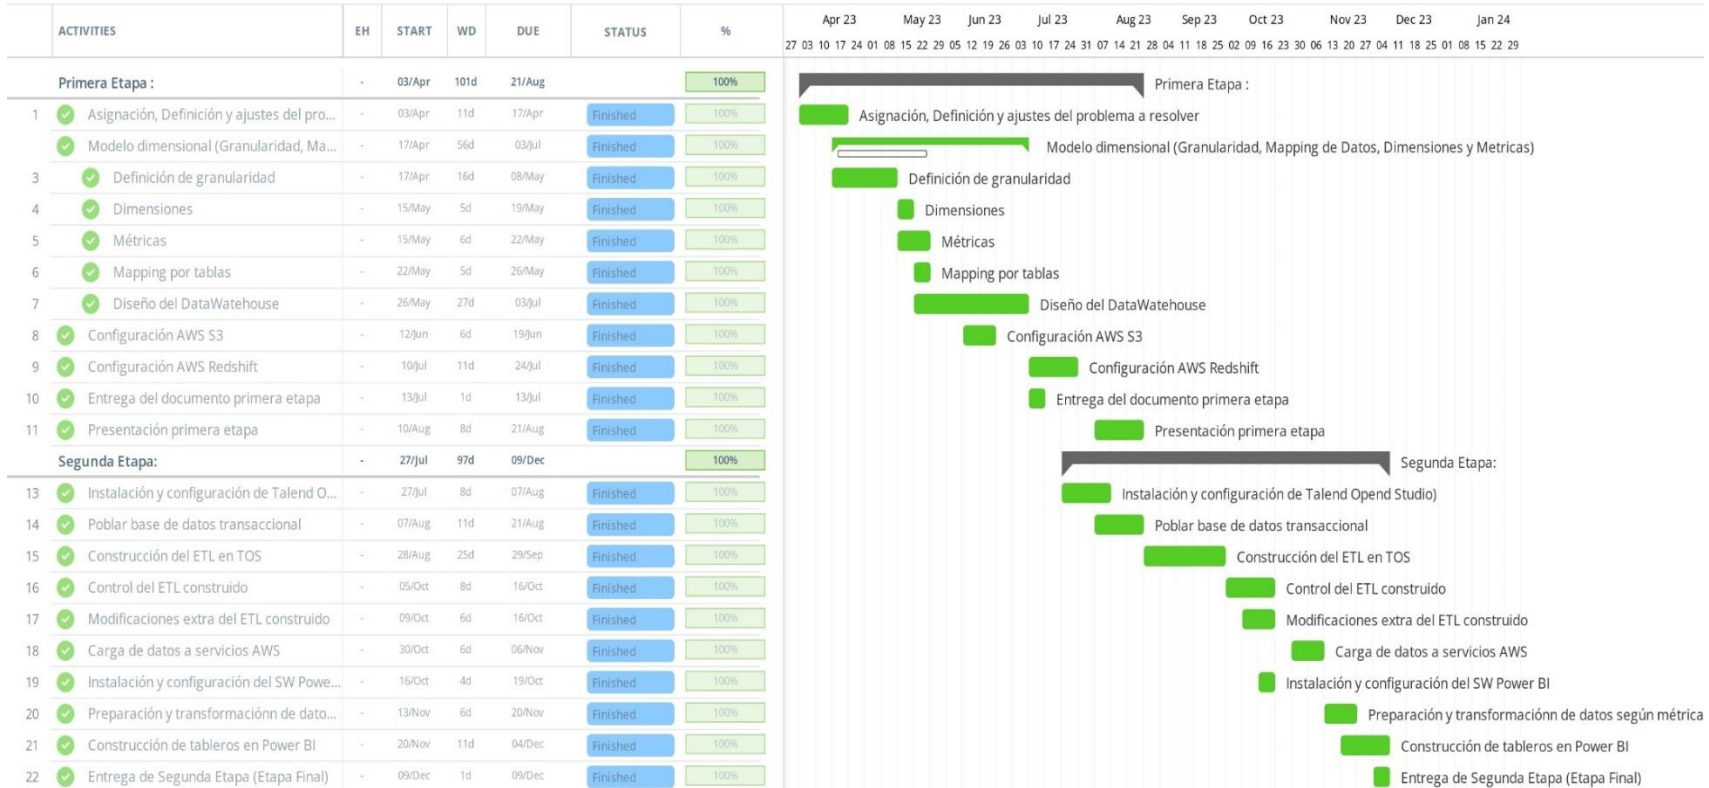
| | ACTIVITIES | EH | START | WD | DUE | STATUS | % |
|---|---|---|---|---|---|---|---|
| | Primera Etapa : | - | 03/Apr | 101d | 21/Aug | | 100% |
| 1 | Asignación, Definición y ajustes del pro... | - | 03/Apr | 11d | 17/Apr | Finished | 100% |
| | Modelo dimensional (Granularidad, Ma... | - | 17/Apr | 56d | 03/Jul | Finished | 100% |
| 3 | Definición de granularidad | - | 17/Apr | 16d | 08/May | Finished | 100% |
| 4 | Dimensiones | - | 15/May | 5d | 19/May | Finished | 100% |
| 5 | Métricas | - | 15/May | 6d | 22/May | Finished | 100% |
| 6 | Mapping por tablas | - | 22/May | 5d | 26/May | Finished | 100% |
| 7 | Diseño del DataWatehouse | - | 26/May | 27d | 03/Jul | Finished | 100% |
| 8 | Configuración AWS S3 | - | 12/Jun | 6d | 19/Jun | Finished | 100% |
| 9 | Configuración AWS Redshift | - | 10/Jul | 11d | 24/Jul | Finished | 100% |
| 10 | Entrega del documento primera etapa | - | 13/Jul | 1d | 13/Jul | Finished | 100% |
| 11 | Presentación primera etapa | - | 10/Aug | 8d | 21/Aug | Finished | 100% |
| | Segunda Etapa: | - | 27/Jul | 97d | 09/Dec | | 100% |
| 13 | Instalación y configuración de Talend O... | - | 27/Jul | 8d | 07/Aug | Finished | 100% |
| 14 | Poblar base de datos transaccional | - | 07/Aug | 11d | 21/Aug | Finished | 100% |
| 15 | Construcción del ETL en TOS | - | 28/Aug | 25d | 29/Sep | Finished | 100% |
| 16 | Control del ETL construido | - | 05/Oct | 8d | 16/Oct | Finished | 100% |
| 17 | Modificaciones extra del ETL construido | - | 09/Oct | 6d | 16/Oct | Finished | 100% |
| 18 | Carga de datos a servicios AWS | - | 30/Oct | 6d | 06/Nov | Finished | 100% |
| 19 | Instalación y configuración del SW Powe... | - | 16/Oct | 4d | 19/Oct | Finished | 100% |
| 20 | Preparación y transformaciónn de dato... | - | 13/Nov | 6d | 20/Nov | Finished | 100% |
| 21 | Construcción de tableros en Power BI | - | 20/Nov | 11d | 04/Dec | Finished | 100% |
| 22 | Entrega de Segunda Etapa (Etapa Final) | - | 09/Dec | 1d | 09/Dec | Finished | 100% |

Apr 23 May 23 Jun 23 Jul 23 Aug 23 Sep 23 Oct 23 Nov 23 Dec 23 Jan 24
27 03 10 17 24 01 08 15 22 29 05 12 19 26 03 10 17 24 31 07 14 21 28 04 11 18 25 02 09 16 23 30 06 13 20 27 04 11 18 25 01 08 15 22 29

Primera Etapa :
Asignación, Definición y ajustes del problema a resolver
Modelo dimensional (Granularidad, Mapping de Datos, Dimensiones y Metricas)
Definición de granularidad
Dimensiones
Métricas
Mapping por tablas
Diseño del DataWatehouse
Configuración AWS S3
Configuración AWS Redshift
Entrega del documento primera etapa
Presentación primera etapa
Segunda Etapa:
Instalación y configuración de Talend Opend Studio)
Poblar base de datos transaccional
Construcción del ETL en TOS
Control del ETL construido
Modificaciones extra del ETL construido
Carga de datos a servicios AWS
Instalación y configuración del SW Power BI
Preparación y transformaciónn de datos según métrica
Construcción de tableros en Power BI
Entrega de Segunda Etapa (Etapa Final)